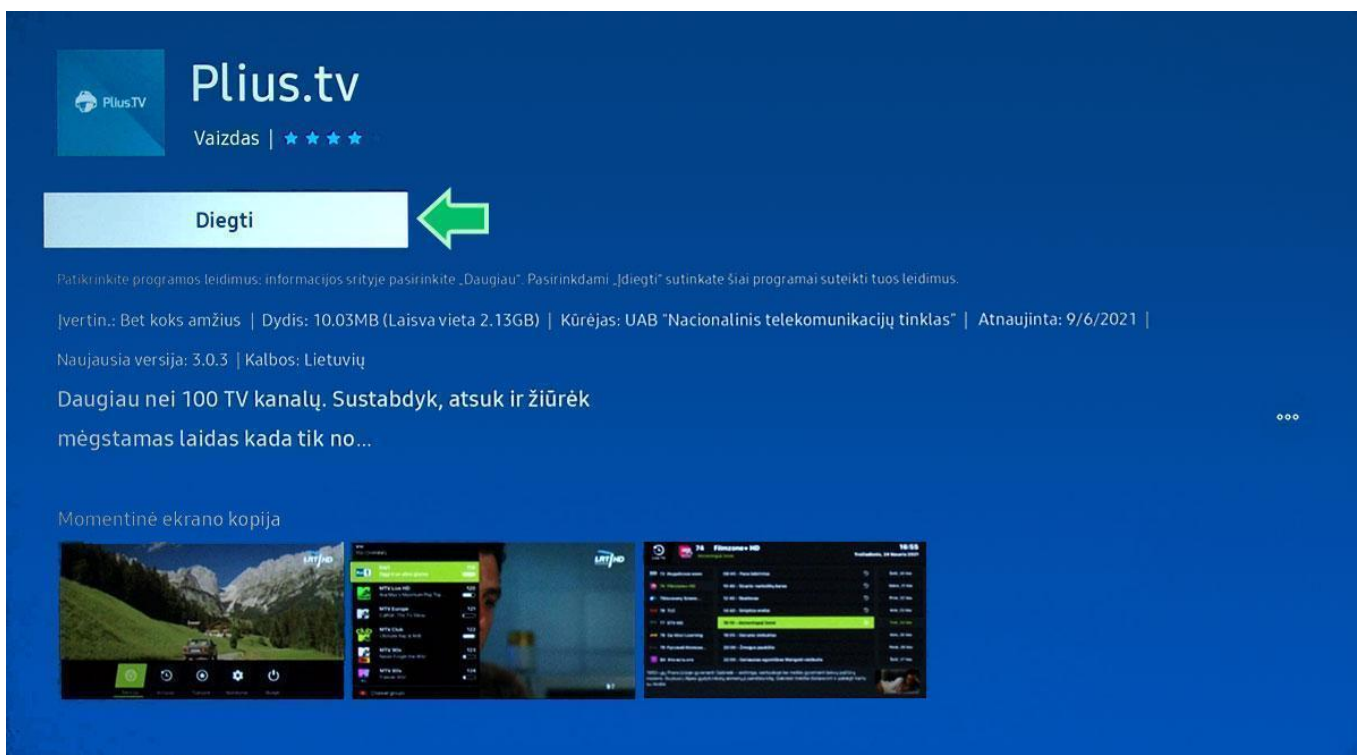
PlusTV

Plius.tv

Vaizdas | ★★★★

Diegti

Patikrinkite programos leidimus: informacijos srityje pasirinkite „Daugiau". Pasirinkdami „Įdiegti" sutinkate šiai programai suteikti tuos leidimus.

Įvertin.: Bet koks amžius | Dydis: 10.03MB (Laisva vieta 2.13GB) | Kūrėjas: UAB "Nacionalinis telekomunikacijų tinklas" | Atnaujinta: 9/6/2021 |

Naujausia versija: 3.0.3 | Kalbos: Lietuvių

Daugiau nei 100 TV kanalų. Sustabdyk, atsuk ir žiūrėk mėgstamas laidas kada tik no...

ooo

Momentinė ekrano kopija

LRT HD

LRT HD

74 Filmzone+ HD

16:55

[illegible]